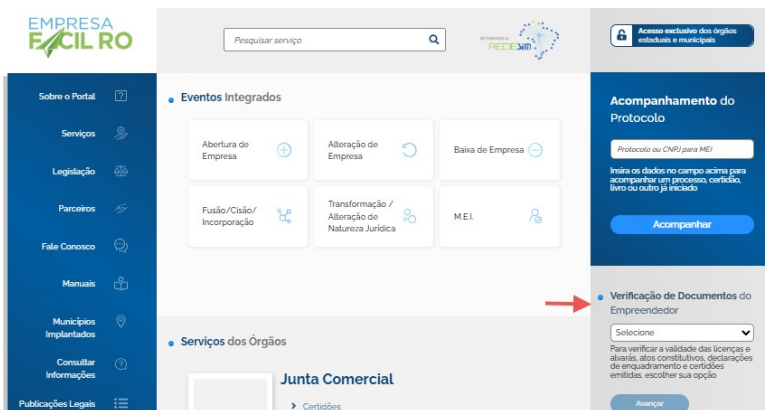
EMPRESA FACIL RO

Pesquisar serviço

INTEGRADO À REDESIM

Acesso exclusivo dos órgãos estaduais e municipais

Sobre o Portal

Serviços

Legislação

Parceiros

Fale Conosco

Manuais

Municípios Implantados

Consultar Informações

Publicações Legais

Eventos Integrados

Abertura de Empresa

Alteração de Empresa

Baixa de Empresa

Fusão/Cisão/ Incorporação

Transformação / Alteração de Natureza Jurídica

M.E.I.

Serviços dos Órgãos

Junta Comercial

Certidões

Acompanhamento do Protocolo

Protocolo ou CNPJ para MEI

Insira os dados no campo acima para acompanhar um processo, certidão, livro ou outro já iniciado

Acompanhar

Verificação de Documentos do Empreendedor

Selecione

Para verificar a validade das licenças e alvarás, atos constitutivos, declarações de enquadramento e certidões emitidas, escolher sua opção

Avançar